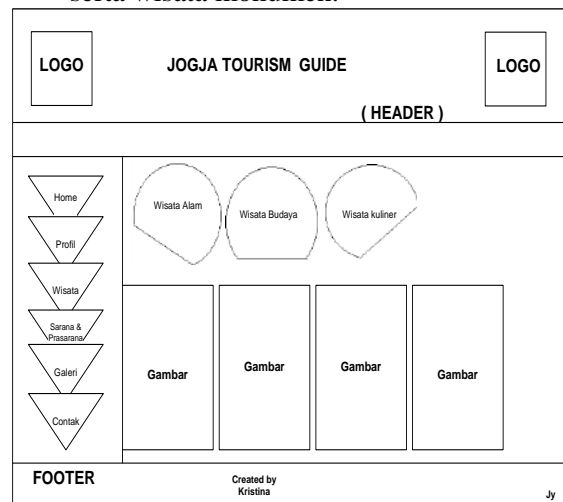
serta wisata kuliner.

LOGO

JOGJA TOURISM GUIDE

LOGO

( HEADER )

Home

Profil

Wisata

Sarana & Prasarana

Galeri

Contak

Wisata Alam

Wisata Budaya

Wisata kuliner

Gambar

Gambar

Gambar

Gambar

FOOTER

Created by Kristina

Jy